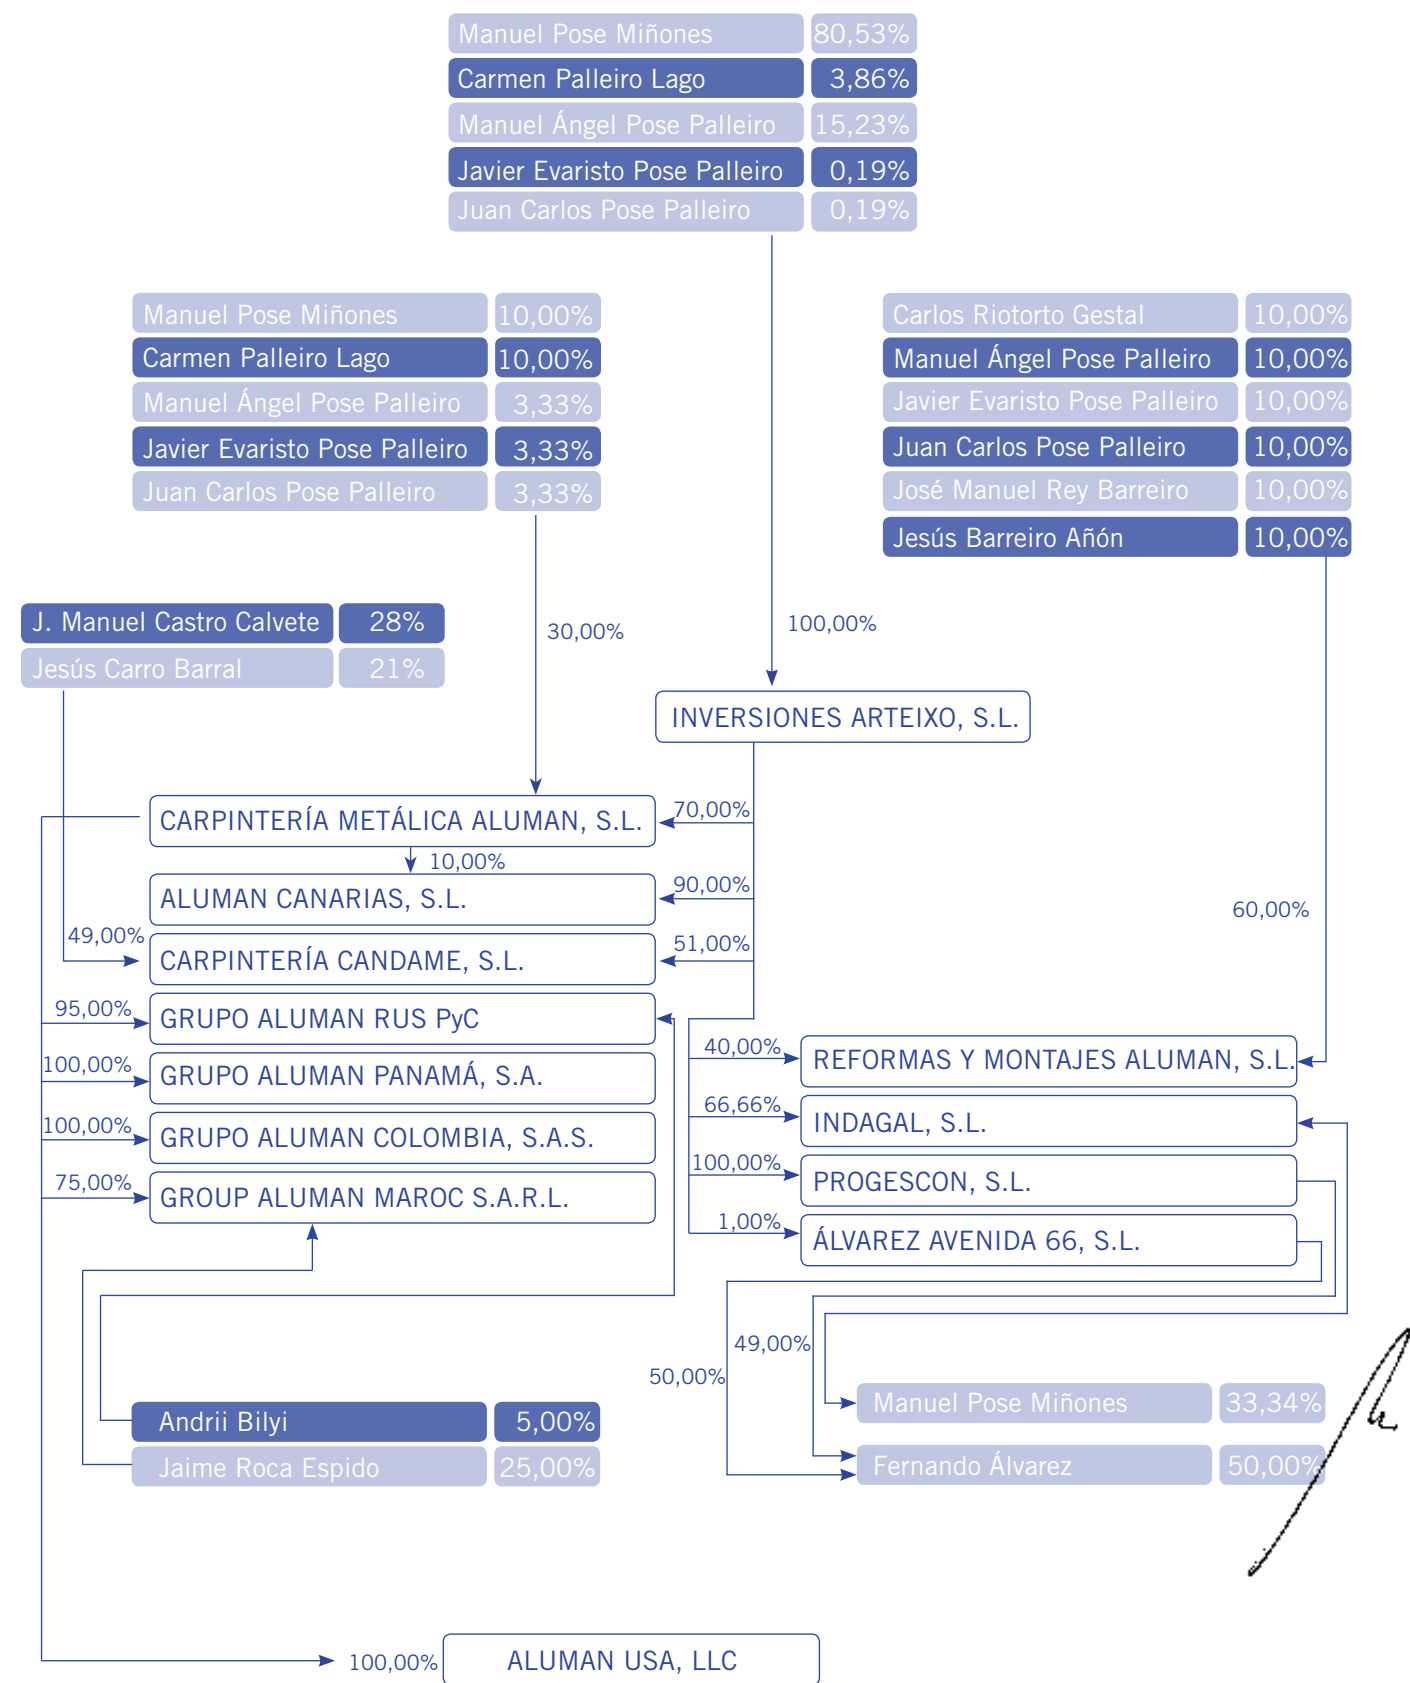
| | |
|---|---|
| Manuel Pose Miñones | 80,53% |
| Carmen Palleiro Lago | 3,86% |
| Manuel Ángel Pose Palleiro | 15,23% |
| Javier Evaristo Pose Palleiro | 0,19% |
| Juan Carlos Pose Palleiro | 0,19% |

| | |
|---|---|
| Manuel Pose Miñones | 10,00% |
| Carmen Palleiro Lago | 10,00% |
| Manuel Ángel Pose Palleiro | 3,33% |
| Javier Evaristo Pose Palleiro | 3,33% |
| Juan Carlos Pose Palleiro | 3,33% |

| | |
|---|---|
| Carlos Riotorto Gestal | 10,00% |
| Manuel Ángel Pose Palleiro | 10,00% |
| Javier Evaristo Pose Palleiro | 10,00% |
| Juan Carlos Pose Palleiro | 10,00% |
| José Manuel Rey Barreiro | 10,00% |
| Jesús Barreiro Añón | 10,00% |

| | |
|---|---|
| J. Manuel Castro Calvete | 28% |
| Jesús Carro Barral | 21% |

30,00%
100,00%
INVERSIONES ARTEIXO, S.L.
70,00%
CARPINTERÍA METÁLICA ALUMAN, S.L.
10,00%
90,00%
ALUMAN CANARIAS, S.L.
60,00%
49,00%
51,00%
CARPINTERÍA CANDAME, S.L.
95,00%
GRUPO ALUMAN RUS PyC
40,00%
REFORMAS Y MONTAJES ALUMAN, S.L.
100,00%
GRUPO ALUMAN PANAMÁ, S.A.
66,66%
INDAGAL, S.L.
100,00%
GRUPO ALUMAN COLOMBIA, S.A.S.
100,00%
PROGESCON, S.L.
75,00%
GROUP ALUMAN MAROC S.A.R.L.
1,00%
ÁLVAREZ AVENIDA 66, S.L.
49,00%
50,00%

| | |
|---|---|
| Andrii Bilyi | 5,00% |
| Jaime Roca Espido | 25,00% |

| | |
|---|---|
| Manuel Pose Miñones | 33,34% |
| Fernando Álvarez | 50,00% |

100,00%
ALUMAN USA, LLC